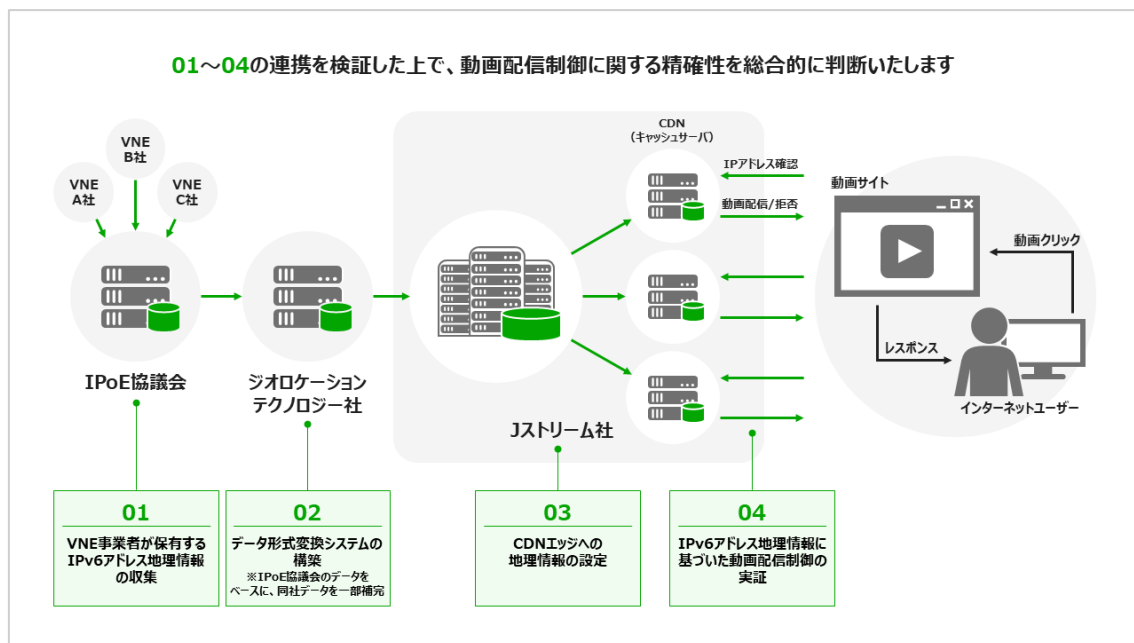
01～04の連携を検証した上で、動画配信制御に関する精確性を総合的に判断いたします

VNE
B社

VNE
A社

VNE
C社

IPoE協議会

ジオロケーション
テクノロジー社

Jストリーム社

CDN
（キャッシュサーバ）

IPアドレス確認

動画配信/拒否

動画サイト

動画クリック

レスポンス

インターネットユーザー

01
VNE事業者が保有するIPv6アドレス地理情報の収集

02
データ形式変換システムの構築
※IPoE協議会のデータをベースに、同社データを一部補完

03
CDNエッジへの地理情報の設定

04
IPv6アドレス地理情報に基づいた動画配信制御の実証